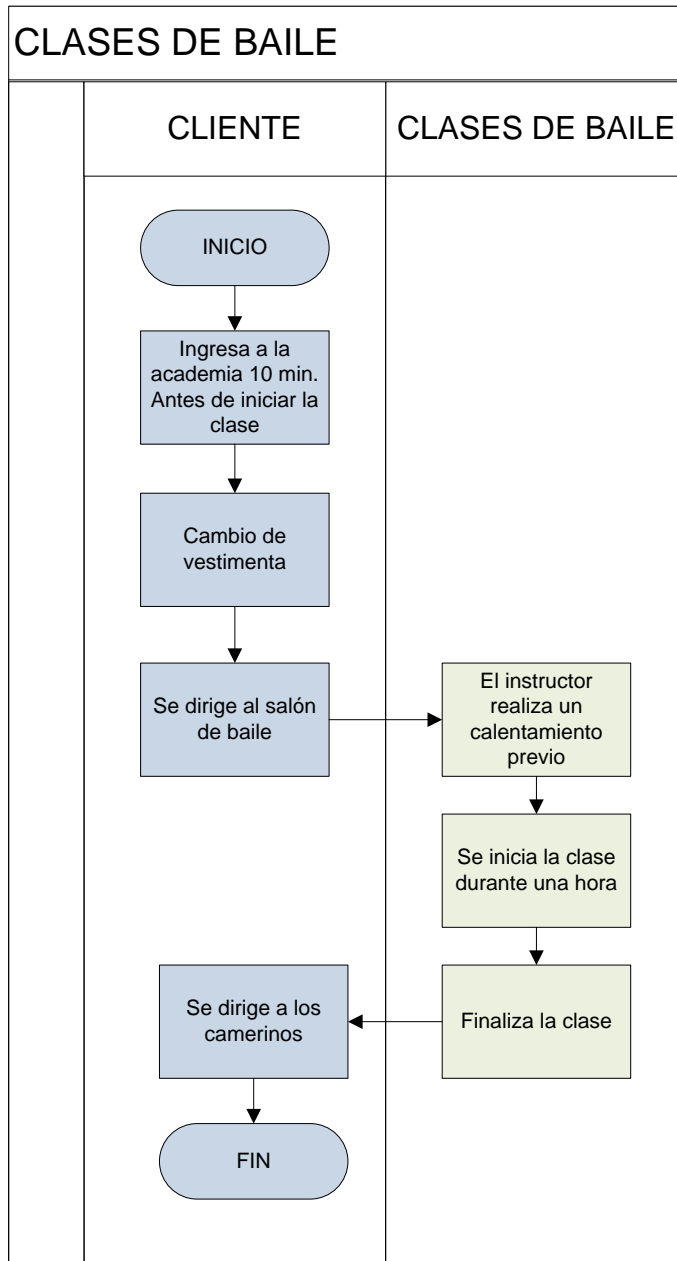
CLASES DE BAILE

CLIENTE

CLASES DE BAILE

INICIO

Ingresa a la academia 10 min. Antes de iniciar la clase

Cambio de vestimenta

Se dirige al salón de baile

El instructor realiza un calentamiento previo

Se inicia la clase durante una hora

Finaliza la clase

Se dirige a los camerinos

FIN